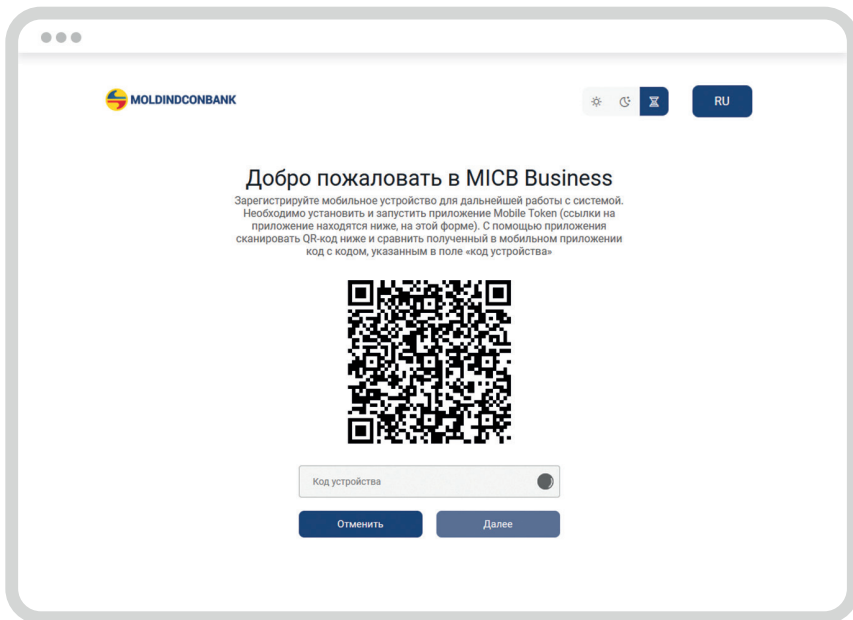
MOLDINDCONBANK

RU

Добро пожаловать в MICB Business

Зарегистрируйте мобильное устройство для дальнейшей работы с системой. Необходимо установить и запустить приложение Mobile Token (ссылки на приложение находятся ниже, на этой форме). С помощью приложения сканировать QR-код ниже и сравнить полученный в мобильном приложении код с кодом, указанным в поле «код устройства»

Код устройства

Отменить

Далее